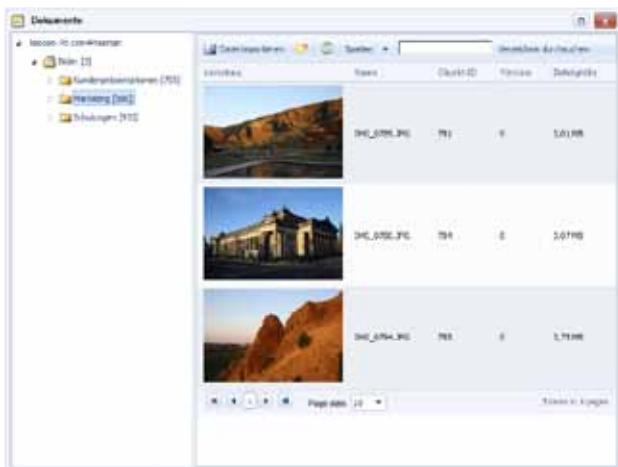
Dokumente

kessen-it.com#test
Bilder [3]
Kundenpräsentationen [755]
Marketing [581]
Schulungen [915]

Ordner exportieren | Speichern | Verzeichnis durchsuchen

| Vorschau | Name | Objekt ID | Version | Dateigröße |
|---|---|---|---|---|
| | IMG_0395.JPG | 781 | 0 | 3,01 MB |
| | IMG_0350.JPG | 784 | 0 | 3,07 MB |
| | IMG_0364.JPG | 785 | 0 | 3,79 MB |

Page size: 10

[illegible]